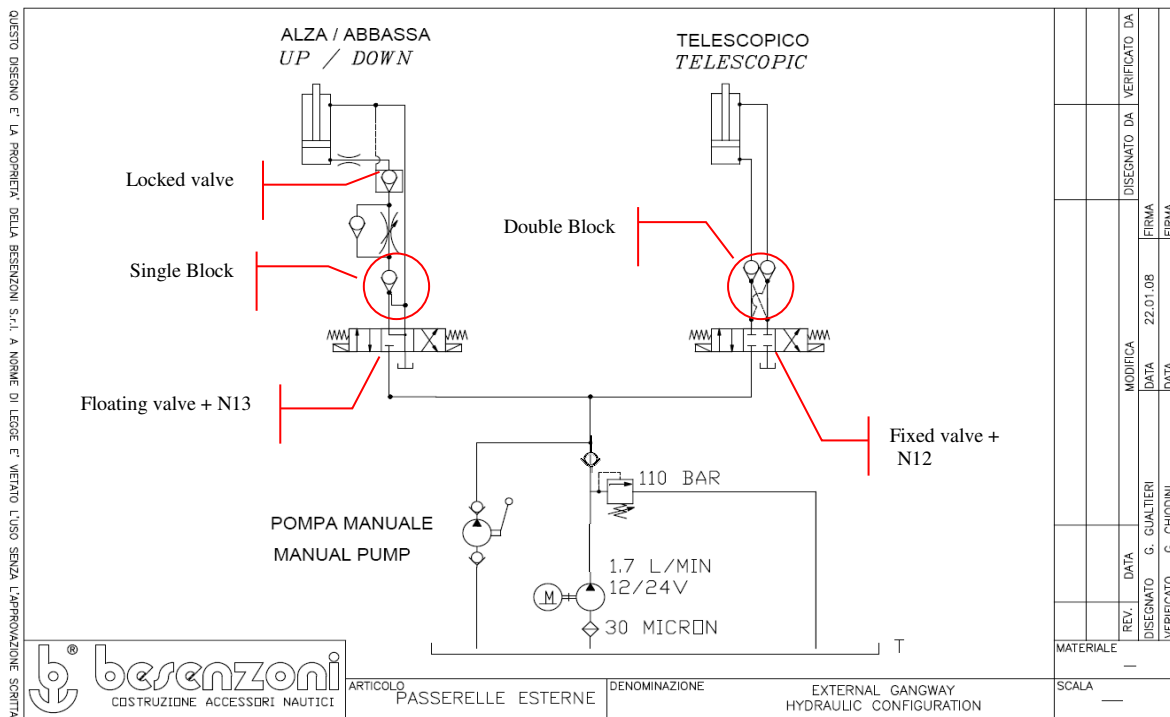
QUESTO DISEGNO E' LA PROPRIETA' DELLA BESENZONI S.r.l. A NORME DI LEGGE E' VIETATO L'USO SENZA L'APPROVAZIONE SCRITTA

ALZA / ABBASSA
UP / DOWN

TELESCOPICO
TELESCOPIC

Locked valve

Double Block

Single Block

Floating valve + N13

Fixed valve + N12

110 BAR

POMPA MANUALE
MANUAL PUMP

1.7 L/MIN
12/24V

M

30 MICRON

T

VERIFICATO DA
DISEGNATO DA
FIRMA
FIRMA
22.01.08
DATA
DATA
MODIFICA
G. GUALTIERI
C. CHIODINI
DATA
REV.
DISEGNATO
VERIFICATO

MATERIALE
—

SCALA
—

besenzoni
COSTRUZIONE ACCESSORI NAUTICI

ARTICOLO
PASSERELLE ESTERNE

DENOMINAZIONE
EXTERNAL GANGWAY
HYDRAULIC CONFIGURATION